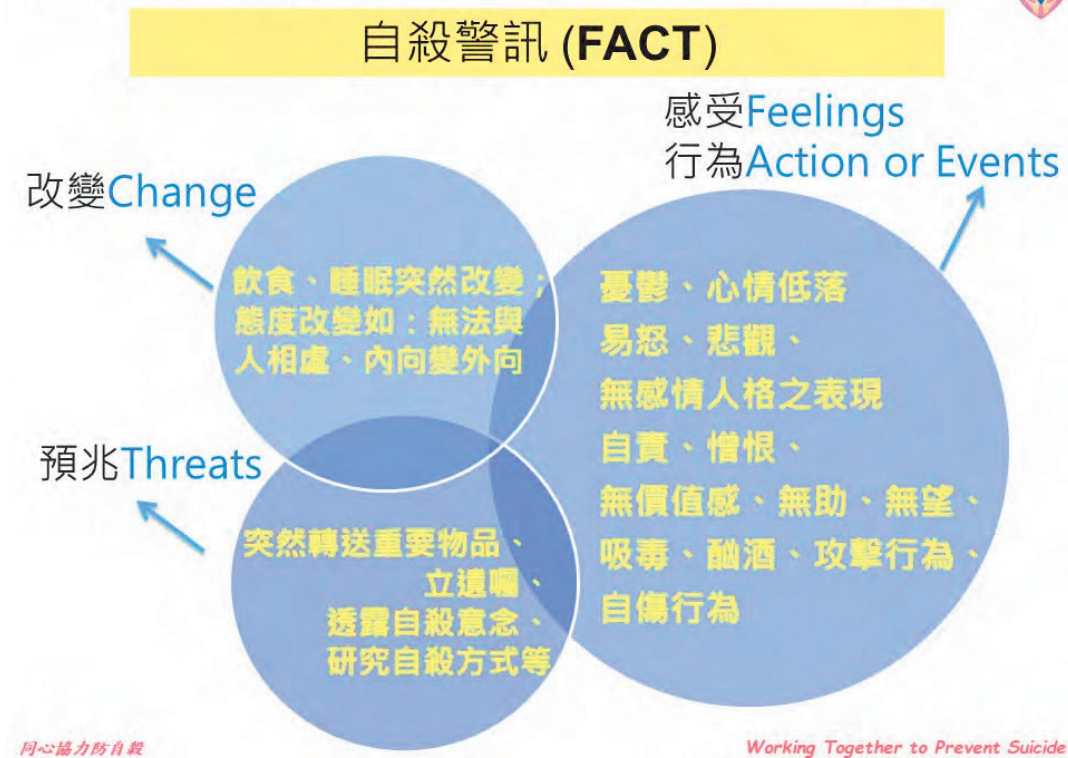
自殺警訊 (FACT)

改變Change

飲食、睡眠突然改變；態度改變如：無法與人相處、內向變外向

感受Feelings
行為Action or Events

憂鬱、心情低落
易怒、悲觀、
無感情人格之表現
自責、憎恨、
無價值感、無助、無望、
吸毒、酗酒、攻擊行為、
自傷行為

預兆Threats

突然轉送重要物品、
立遺囑、
透露自殺意念、
研究自殺方式等

同心協力防自殺

Working Together to Prevent Suicide